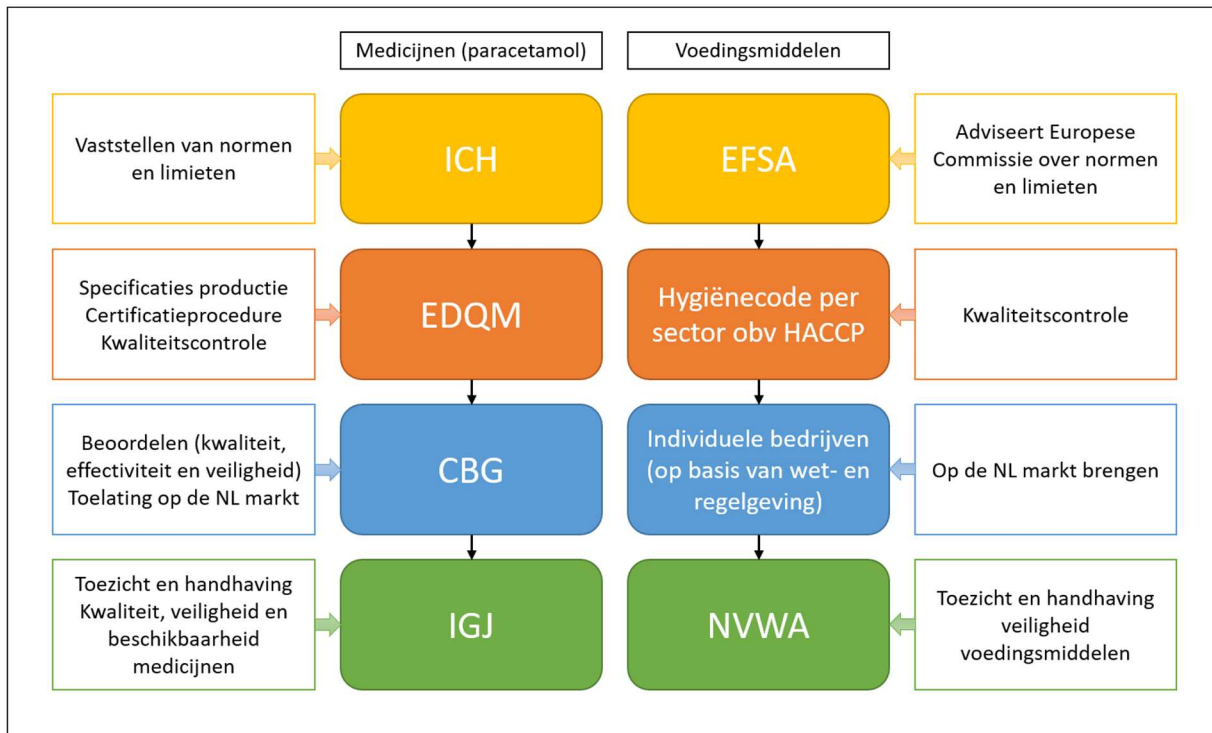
Medicijnen (paracetamol)

Voedingsmiddelen

Vaststellen van normen en limieten

ICH

EFSA

Adviseert Europese Commissie over normen en limieten

Specificaties productie
Certificatieprocedure
Kwaliteitscontrole

EDQM

Hygiënecode per sector obv HACCP

Kwaliteitscontrole

Beoordelen (kwaliteit, effectiviteit en veiligheid)
Toelating op de NL markt

CBG

Individuele bedrijven (op basis van wet- en regelgeving)

Op de NL markt brengen

Toezicht en handhaving
Kwaliteit, veiligheid en beschikbaarheid medicijnen

IGJ

NVWA

Toezicht en handhaving veiligheid voedingsmiddelen